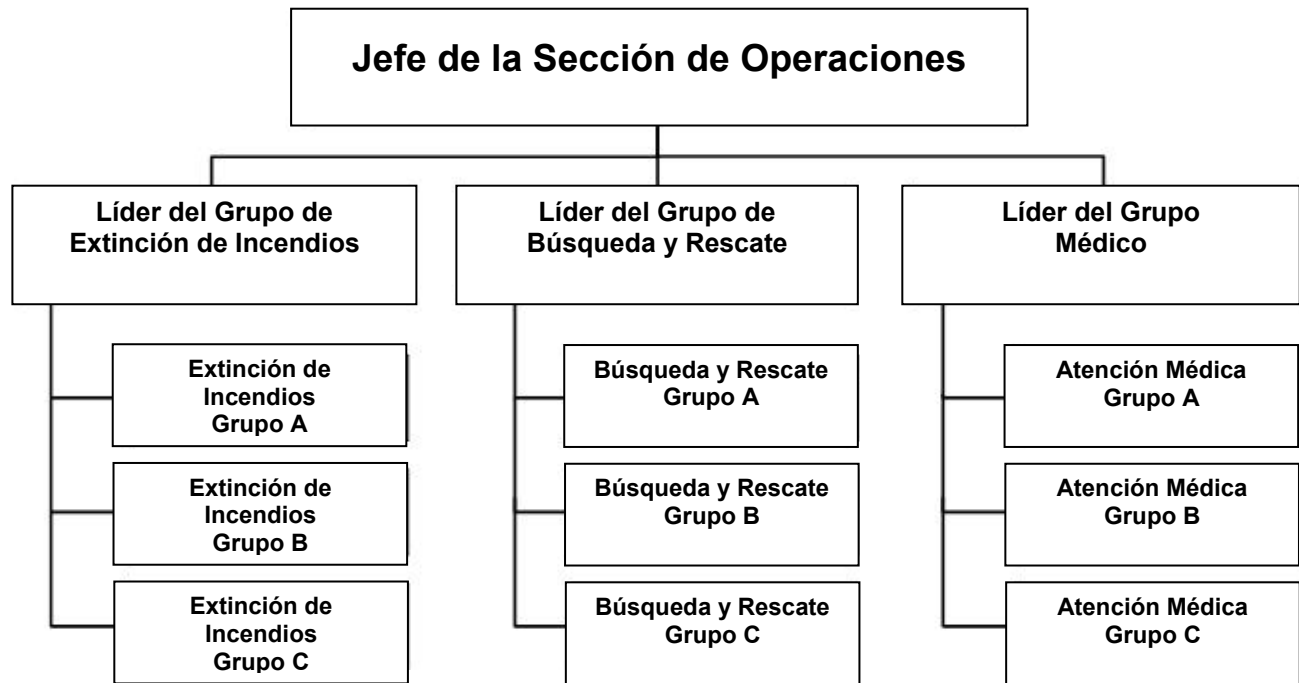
Jefe de la Sección de Operaciones

Líder del Grupo de Extinción de Incendios

Extinción de Incendios Grupo A

Extinción de Incendios Grupo B

Extinción de Incendios Grupo C

Líder del Grupo de Búsqueda y Rescate

Búsqueda y Rescate Grupo A

Búsqueda y Rescate Grupo B

Búsqueda y Rescate Grupo C

Líder del Grupo Médico

Atención Médica Grupo A

Atención Médica Grupo B

Atención Médica Grupo C